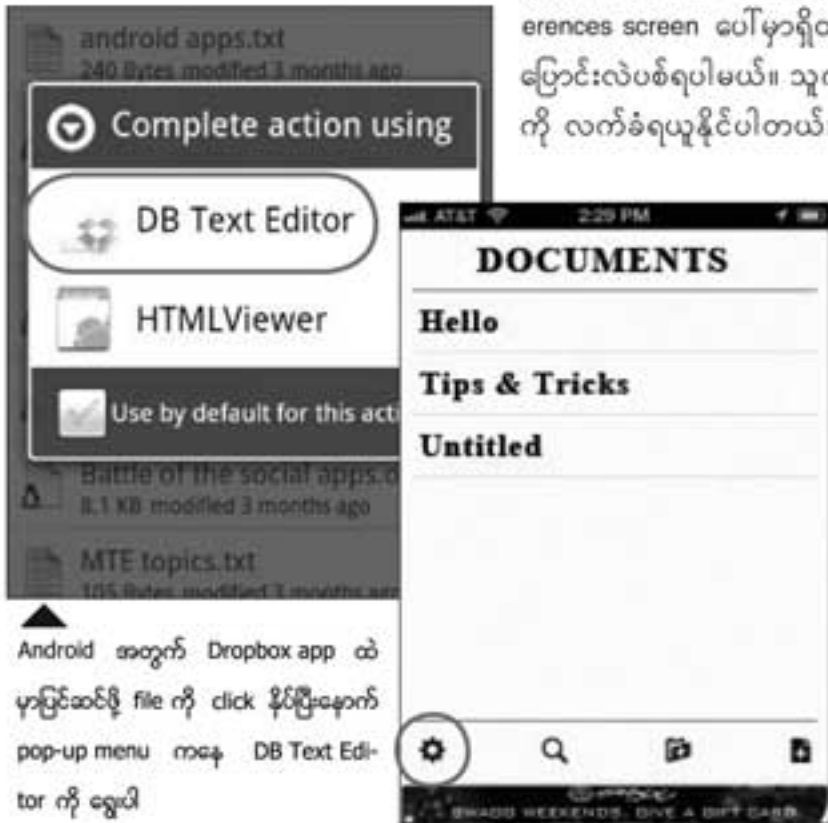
erences screen ပေါ်မှာရှိ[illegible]
ပြောင်းလဲပစ်ရပါမယ်။ သူ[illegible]
ကို လက်ခံရယူနိုင်ပါတယ်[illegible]

android apps.txt
240 Bytes modified 3 months ago

Complete action using

DB Text Editor

HTMLViewer

Use by default for this acti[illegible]

Battle of the social apps.d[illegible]
8.1 KB modified 3 months ago

MTE topics.txt
105 Bytes modified 3 months ago

Android အတွက် Dropbox app ထဲမှာပြင်ဆင်ဖို့ file ကို click နှိပ်ပြီးနောက် pop-up menu ကနေ DB Text Editor ကို ရွေးပါ

AT&T 2:29 PM

DOCUMENTS

Hello

Tips & Tricks

Untitled

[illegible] WEEKENDS. GIVE A GIFT CARD.